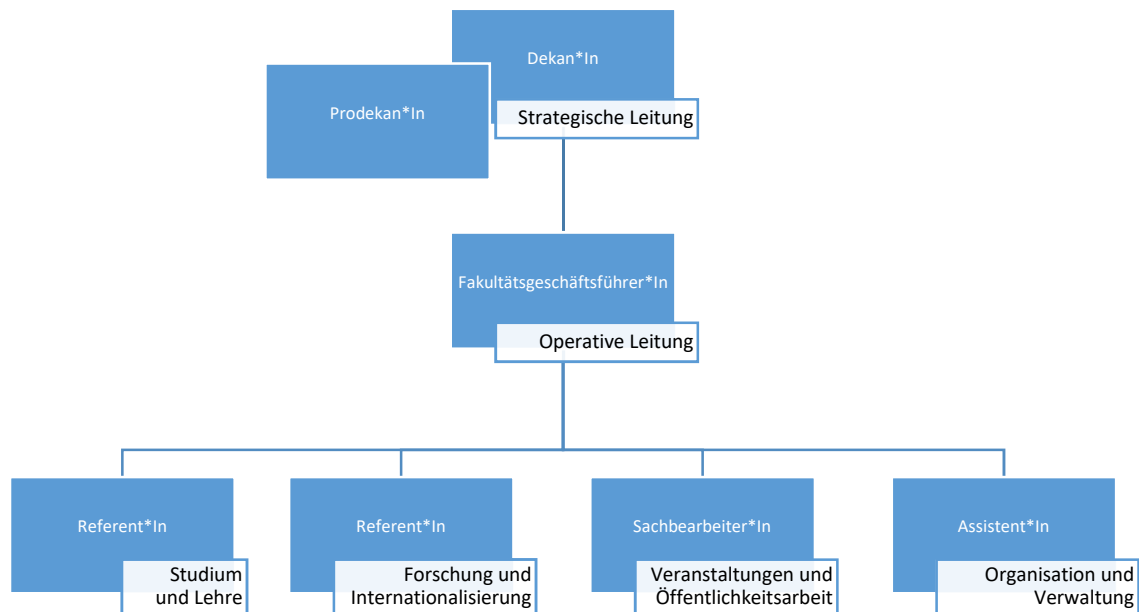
Dekan*In

Prodekan*In

Strategische Leitung

Fakultätsgeschäftsführer*In

Operative Leitung

Referent*In

Studium und Lehre

Referent*In

Forschung und Internationalisierung

Sachbearbeiter*In

Veranstaltungen und Öffentlichkeitsarbeit

Assistent*In

Organisation und Verwaltung